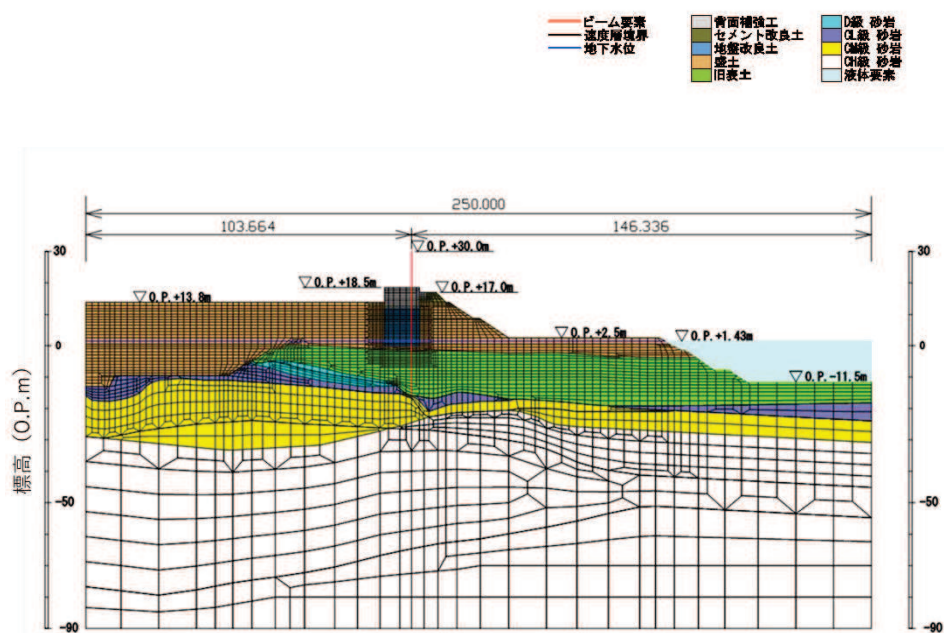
ビーム要素
速度層境界
地下水位
背面補強工
セメント改良土
地盤改良土
盛土
旧表土
D級 砂岩
CL級 砂岩
CM級 砂岩
CH級 砂岩
液体要素

250.000
103.664
146.336
▽O.P.+30.0m
▽O.P.+18.5m
▽O.P.+17.0m
▽O.P.+13.8m
▽O.P.+2.5m
▽O.P.+1.43m
▽O.P.-11.5m

標高 (O.P.m)
30
0
-50
-90
30
0
-50
-90